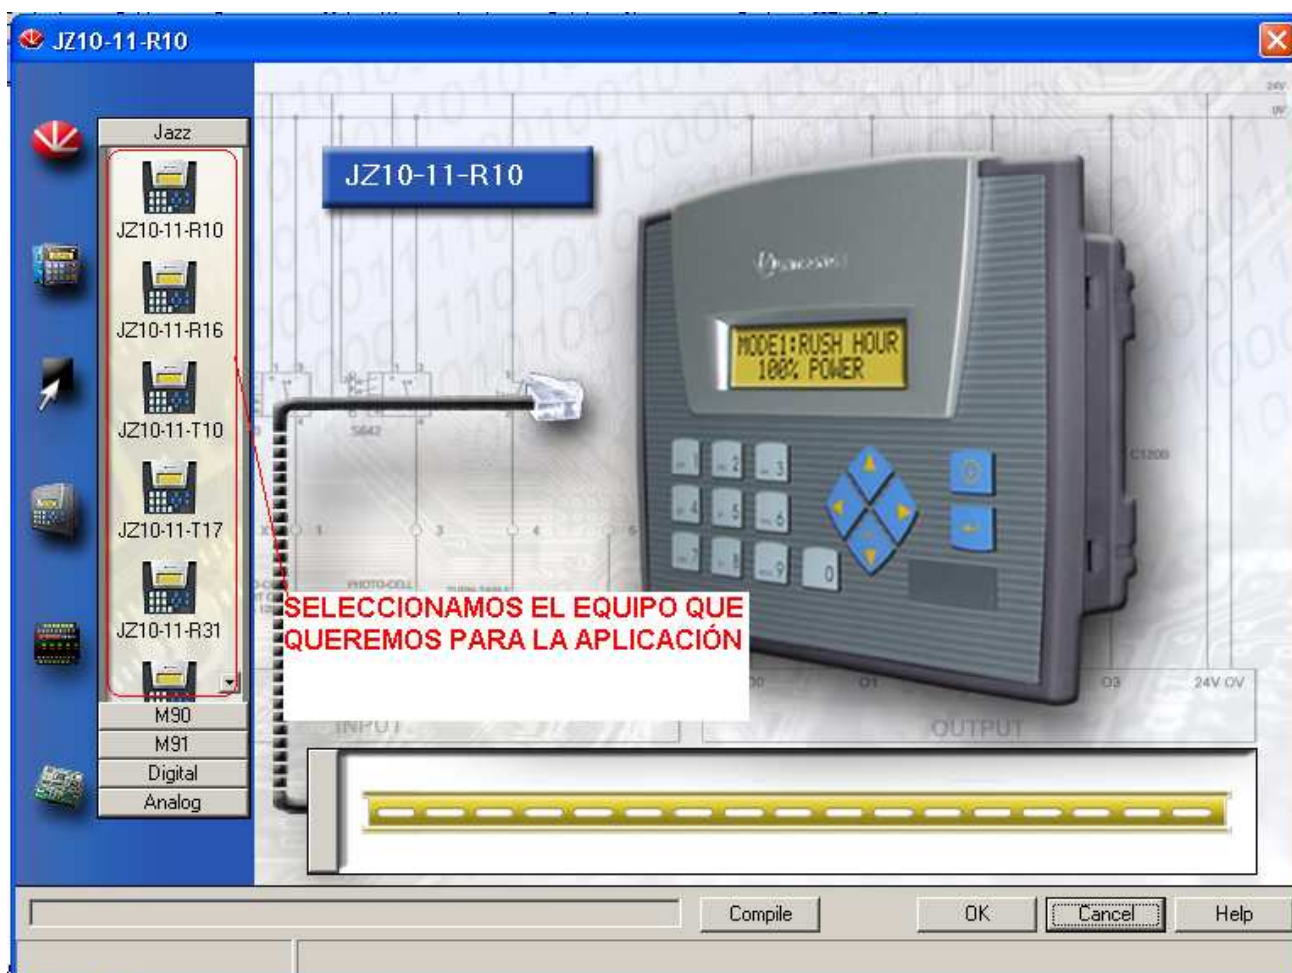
JZ10-11-R10

Jazz
JZ10-11-R10
JZ10-11-R16
JZ10-11-T10
JZ10-11-T17
JZ10-11-R31
M90
M91
Digital
Analog

JZ10-11-R10

MODE1:RUSH HOUR
100% POWER

1 2 3
4 5 6
7 8 9
0

SELECCIONAMOS EL EQUIPO QUE QUEREMOS PARA LA APLICACIÓN

INPUT
OUTPUT
24V 0V

Compile
OK
Cancel
Help